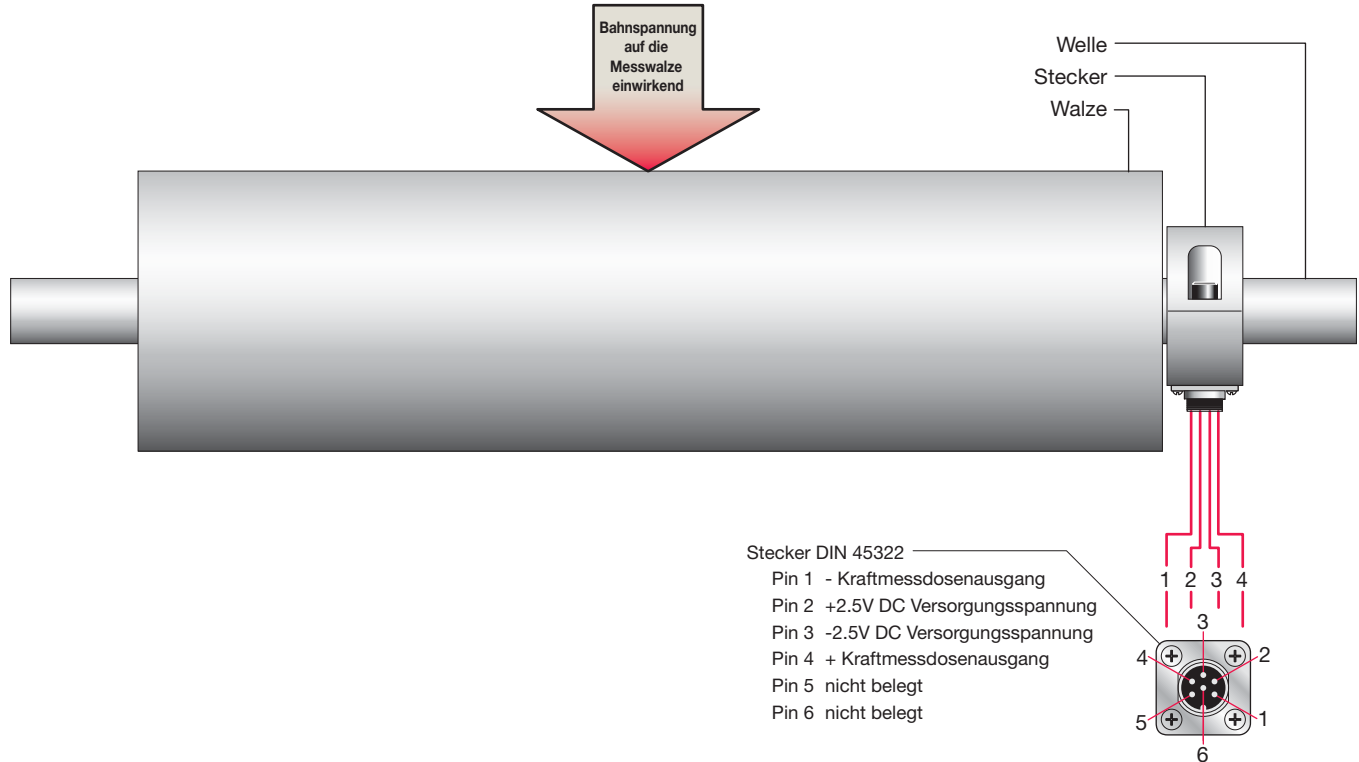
Bahnspannung auf die Messwalze einwirkend

Welle
Stecker
Walze

Stecker DIN 45322
Pin 1 - Kraftmessdosenausgang
Pin 2 +2.5V DC Versorgungsspannung
Pin 3 -2.5V DC Versorgungsspannung
Pin 4 + Kraftmessdosenausgang
Pin 5 nicht belegt
Pin 6 nicht belegt

1 2 3 4

3
4
2
5
1
6